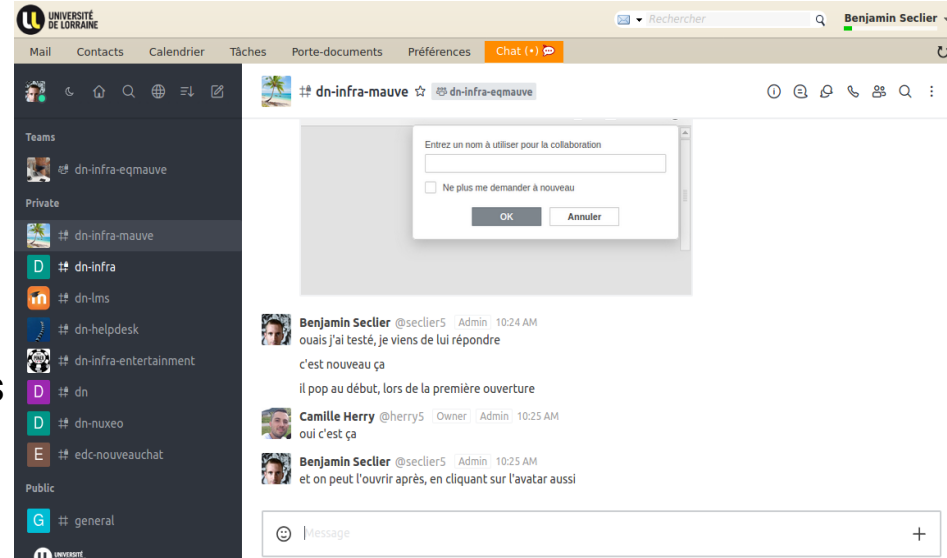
UNIVERSITÉ DE LORRAINE

Rechercher

Benjamin Seclier

Mail | Contacts | Calendrier | Tâches | Porte-documents | Préférences | Chat (•)

Teams

dn-infra-eqmauve

Private

dn-infra-mauve

D dn-infra

dn-lms

dn-helpdesk

dn-infra-entertainment

D dn

D dn-nuxeo

E edc-nouveauchat

Public

G general

UNIVERSITÉ

dn-infra-mauve ☆ dn-infra-eqmauve

Entrez un nom à utiliser pour la collaboration

Ne plus me demander à nouveau

OK | Annuler

Benjamin Seclier @seclier5 Admin 10:24 AM
ouais j'ai testé, je viens de lui répondre

c'est nouveau ça

il pop au début, lors de la première ouverture

Camille Herry @herry5 Owner Admin 10:25 AM
oui c'est ça

Benjamin Seclier @seclier5 Admin 10:25 AM
et on peut l'ouvrir après, en cliquant sur l'avatar aussi

Message

+